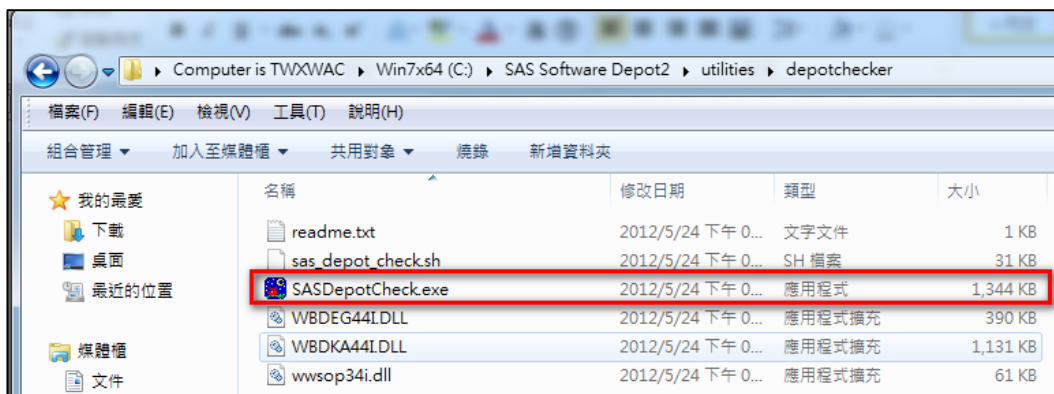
Computer is TWXWAC ▸ Win7x64 (C:) ▸ SAS Software Depot2 ▸ utilities ▸ depotchecker

檔案(F) 編輯(E) 檢視(V) 工具(T) 說明(H)

組合管理 ▾ 加入至媒體櫃 ▾ 共用對象 ▾ 燒錄 新增資料夾

我的最愛
下載
桌面
最近的位置

媒體櫃
文件

| 名稱 | 修改日期 | 類型 | 大小 |
|---|---|---|---|
| readme.txt | 2012/5/24 下午 0... | 文字文件 | 1 KB |
| sas_depot_check.sh | 2012/5/24 下午 0... | SH 檔案 | 31 KB |
| SASDepotCheck.exe | 2012/5/24 下午 0... | 應用程式 | 1,344 KB |
| WBDEG44I.DLL | 2012/5/24 下午 0... | 應用程式擴充 | 390 KB |
| WBDKA44I.DLL | 2012/5/24 下午 0... | 應用程式擴充 | 1,131 KB |
| wwsop34i.dll | 2012/5/24 下午 0... | 應用程式擴充 | 61 KB |